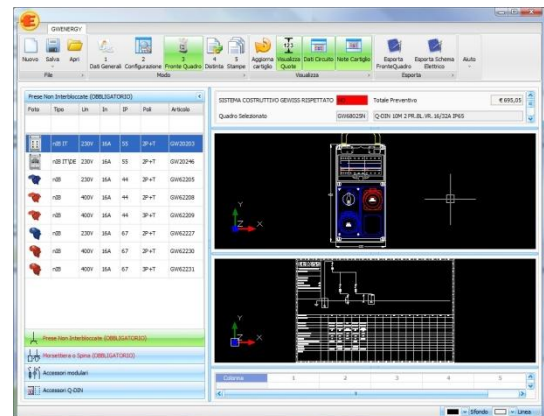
GWENERGY

Nuova Salva Apri
File

1 Dati Generali 2 Configurazione 3 Fronte Quadro 4 Distinta 5 Stampe Aggiorna cartiglio
Modo

Visualizza Quote Dati Circuito Note Cartiglio
Visualizza

Esporta FronteQuadro Esporta Schema Elettrico
Esporta

Aiuto

Prese Non Interbloccate (OBBLIGATORIO)

| Foto | Tipo | Un | In | IP | Poli | Articolo |
|---|---|---|---|---|---|---|
| | n≥B IT | 230V | 16A | 55 | 2P+T | GW20203 |
| | n≥B IT/DE | 230V | 16A | 55 | 2P+T | GW20246 |
| | n≥B | 230V | 16A | 44 | 2P+T | GW62205 |
| | n≥B | 400V | 16A | 44 | 3P+T | GW62208 |
| | n≥B | 400V | 16A | 44 | 3P+T | GW62209 |
| | n≥B | 230V | 16A | 67 | 2P+T | GW62227 |
| | n≥B | 400V | 16A | 67 | 3P+T | GW62230 |
| | n≥B | 400V | 16A | 67 | 3P+T | GW62231 |

Prese Non Interbloccate (OBBLIGATORIO)
Morsettiera e Spina (OBBLIGATORIO)
Accessori modulari
Accessori Q-DIN

SISTEMA COSTRUTTIVO GEWISS RISPETTATO
Totale Preventivo € 695,05
Quadro Selezionato GW68025N Q-DIN 10M 2 FR.BL. VR. 16/32A IP65

Colonna 1 2 3 4 5

Sfondo Linea